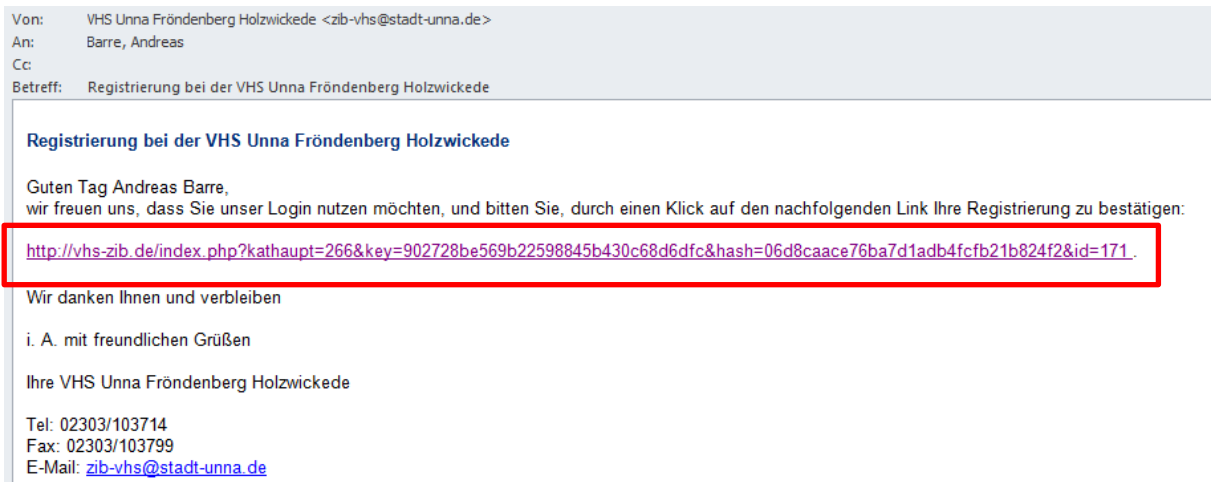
Von: VHS Unna Fröndenberg Holzwickede <zib-vhs@stadt-unna.de>
An: Barre, Andreas
Cc:
Betreff: Registrierung bei der VHS Unna Fröndenberg Holzwickede

Registrierung bei der VHS Unna Fröndenberg Holzwickede

Guten Tag Andreas Barre,
wir freuen uns, dass Sie unser Login nutzen möchten, und bitten Sie, durch einen Klick auf den nachfolgenden Link Ihre Registrierung zu bestätigen:

http://vhs-zib.de/index.php?kathaupt=266&key=902728be569b22598845b430c68d6dfc&hash=06d8caace76ba7d1adb4fcfb21b824f2&id=171 .

Wir danken Ihnen und verbleiben

i. A. mit freundlichen Grüßen

Ihre VHS Unna Fröndenberg Holzwickede

Tel: 02303/103714
Fax: 02303/103799
E-Mail: zib-vhs@stadt-unna.de